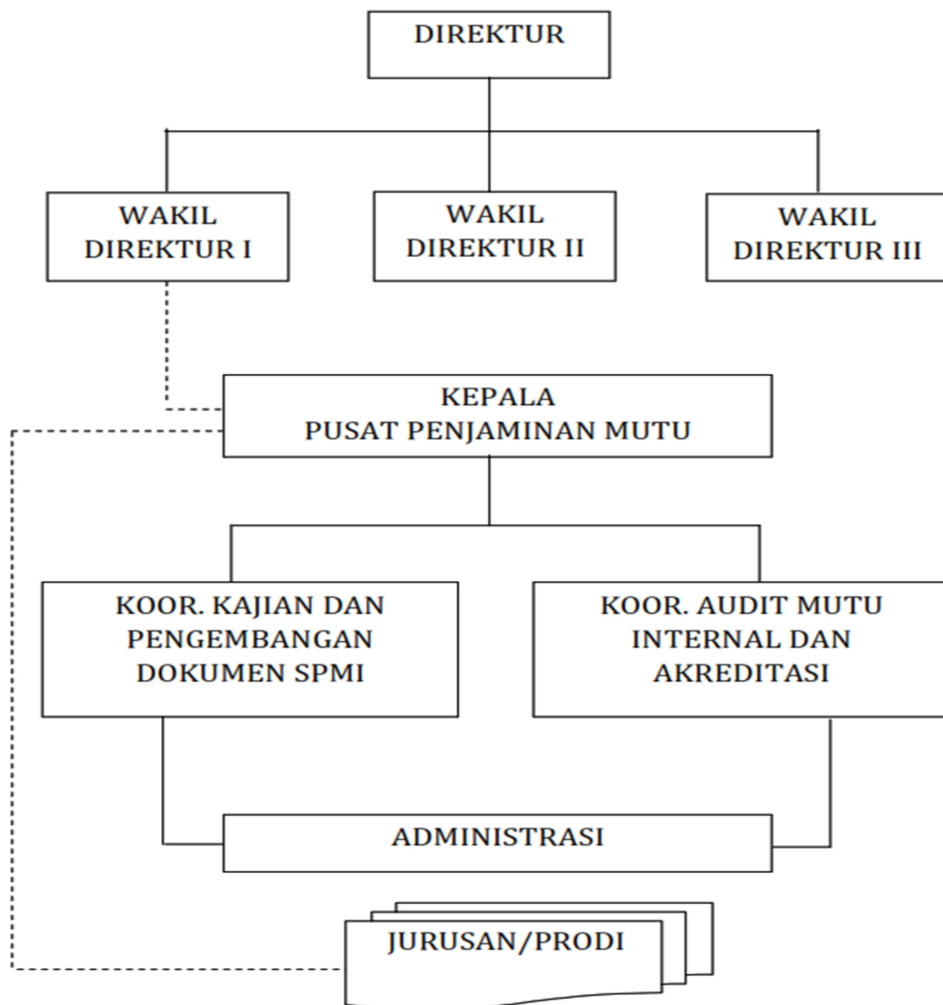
DIREKTUR

WAKIL DIREKTUR I

WAKIL DIREKTUR II

WAKIL DIREKTUR III

KEPALA
PUSAT PENJAMINAN MUTU

KOOR. KAJIAN DAN PENGEMBANGAN DOKUMEN SPMI

KOOR. AUDIT MUTU INTERNAL DAN AKREDITASI

ADMINISTRASI

JURUSAN/PRODI